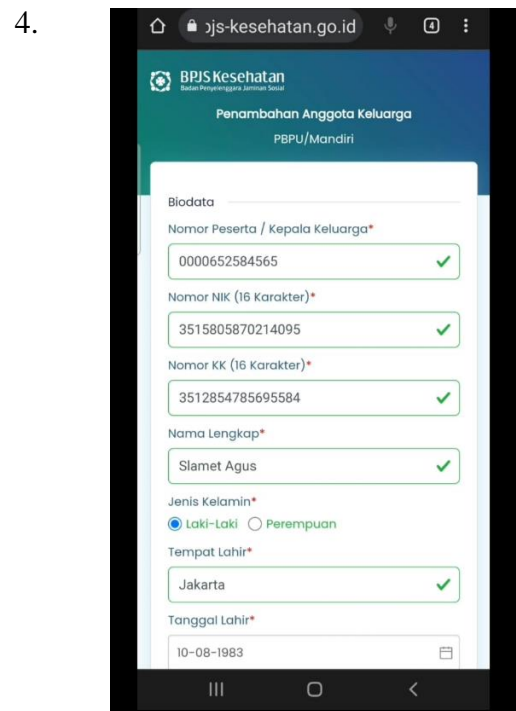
4.

ɔjs-kesehatan.go.id

4

BPJS Kesehatan
Badan Penyelenggara Jaminan Sosial

Penambahan Anggota Keluarga
PBPU/Mandiri

Biodata

Nomor Peserta / Kepala Keluarga*

0000652584565

Nomor NIK (16 Karakter)*

3515805870214095

Nomor KK (16 Karakter)*

3512854785695584

Nama Lengkap*

Slamet Agus

Jenis Kelamin*

Laki-Laki Perempuan

Tempat Lahir*

Jakarta

Tanggal Lahir*

10-08-1983